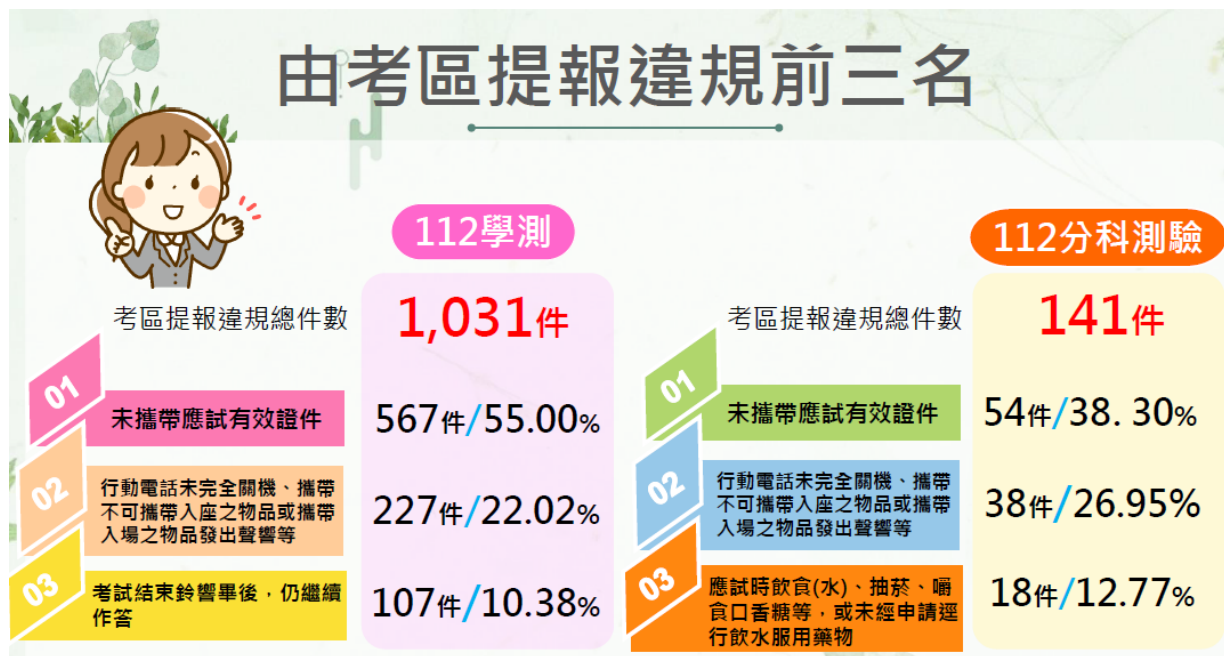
由考區提報違規前三名

112學測

考區提報違規總件數

1,031件

01
未攜帶應試有效證件
567件/55.00%

02
行動電話未完全關機、攜帶不可攜帶入座之物品或攜帶入場之物品發出聲響等
227件/22.02%

03
考試結束鈴響畢後，仍繼續作答
107件/10.38%

112分科測驗

考區提報違規總件數

141件

01
未攜帶應試有效證件
54件/38. 30%

02
行動電話未完全關機、攜帶不可攜帶入座之物品或攜帶入場之物品發出聲響等
38件/26.95%

03
應試時飲食(水)、抽菸、嚼食口香糖等，或未經申請逕行飲水服用藥物
18件/12.77%